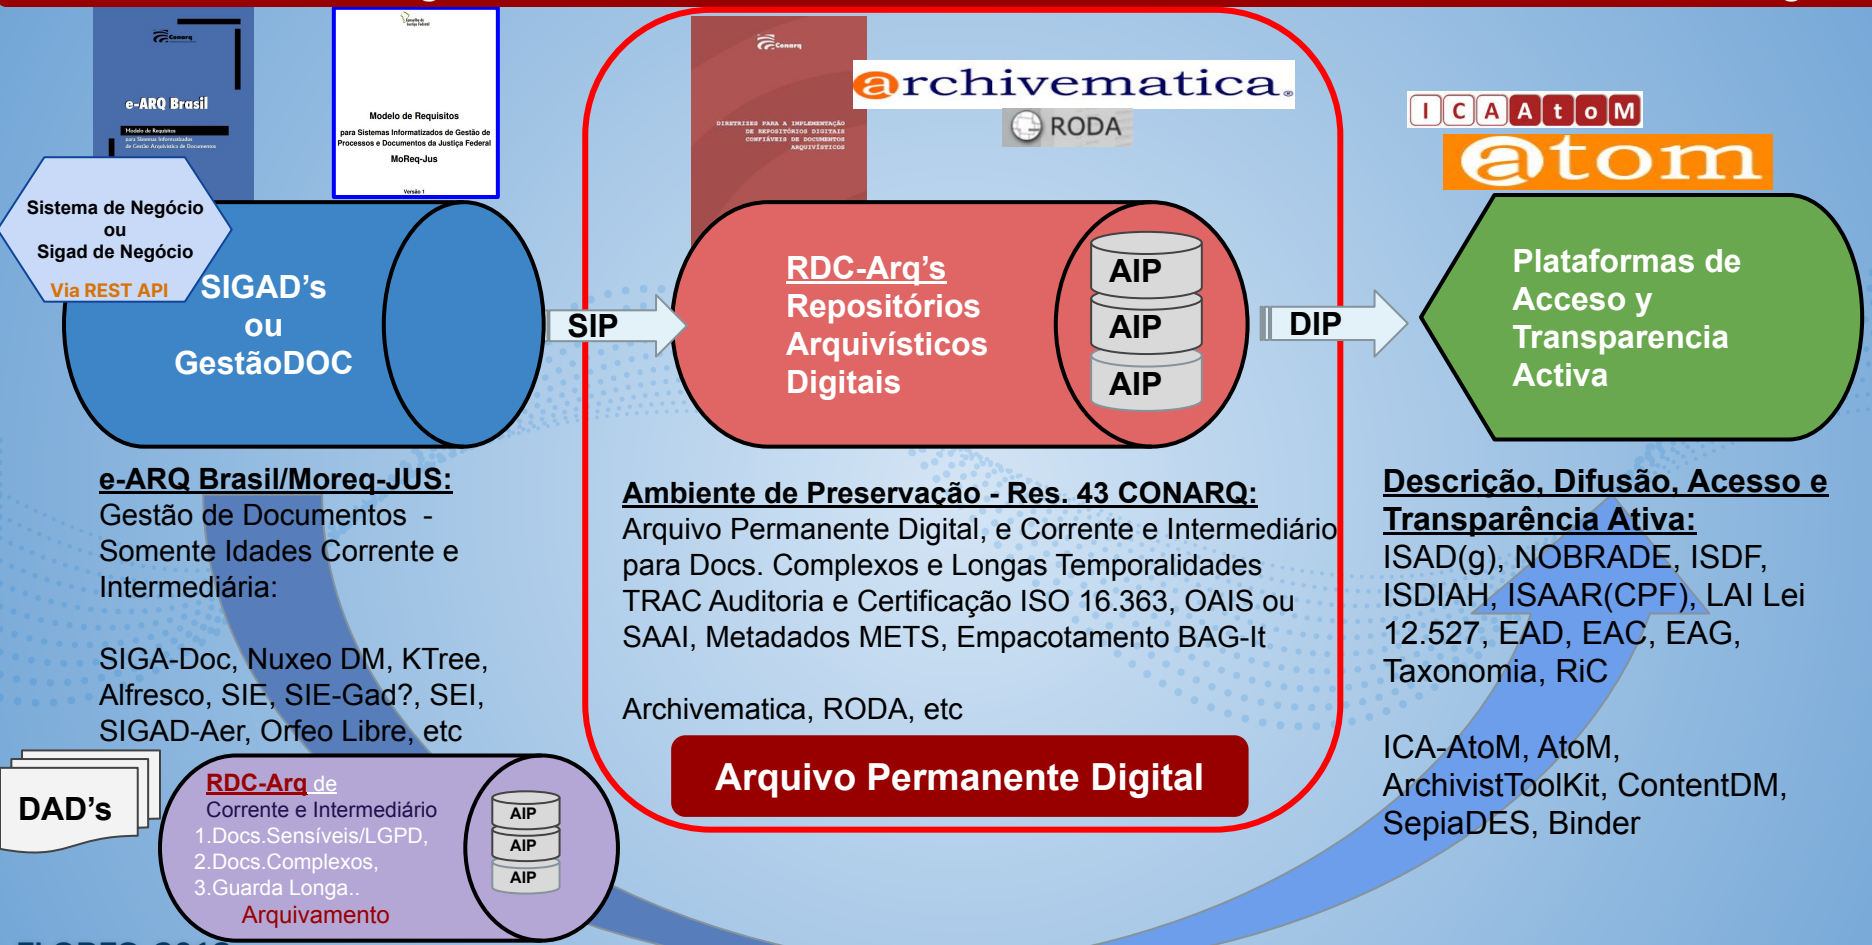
Conarq
e-ARQ Brasil
Modelo de Requisitos
para Sistemas Informatizados de Gestão Arquivística de Documentos

Conselho da Justiça Federal
Modelo de Requisitos
para Sistemas Informatizados de Gestão de Processos e Documentos da Justiça Federal
MoReq-Jus
Versão 1

Conarq
DIRETRIZES PARA A IMPLEMENTAÇÃO DE REPOSITÓRIOS DIGITAIS CONFIÁVEIS DE DOCUMENTOS ARQUIVÍSTICOS

archivematica
RODA

ICA AtoM
atom

Sistema de Negócio ou Sigad de Negócio
Via REST API

SIGAD's ou GestãoDOC

SIP

RDC-Arq's Repositórios Arquivísticos Digitais

AIP
AIP
AIP

DIP

Plataformas de Acceso y Transparencia Activa

e-ARQ Brasil/Moreq-JUS:
Gestão de Documentos - Somente Idades Corrente e Intermediária:

SIGA-Doc, Nuxeo DM, KTree, Alfresco, SIE, SIE-Gad?, SEI, SIGAD-Aer, Orfeo Libre, etc

Ambiente de Preservação - Res. 43 CONARQ:
Arquivo Permanente Digital, e Corrente e Intermediário para Docs. Complexos e Longas Temporalidades
TRAC Auditoria e Certificação ISO 16.363, OAIS ou SAAI, Metadados METS, Empacotamento BAG-It

Archivematica, RODA, etc

Arquivo Permanente Digital

Descrição, Difusão, Acesso e Transparência Ativa:
ISAD(g), NOBRADE, ISDF, ISDIAH, ISAAR(CPF), LAI Lei 12.527, EAD, EAC, EAG, Taxonomia, RiC

ICA-AtoM, AtoM, ArchivistToolKit, ContentDM, SepiaDES, Binder

DAD's

RDC-Arq de Corrente e Intermediário
1.Docs.Sensíveis/LGPD,
2.Docs.Complexos,
3.Guarda Longa..
Arquivamento

AIP
AIP
AIP

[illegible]